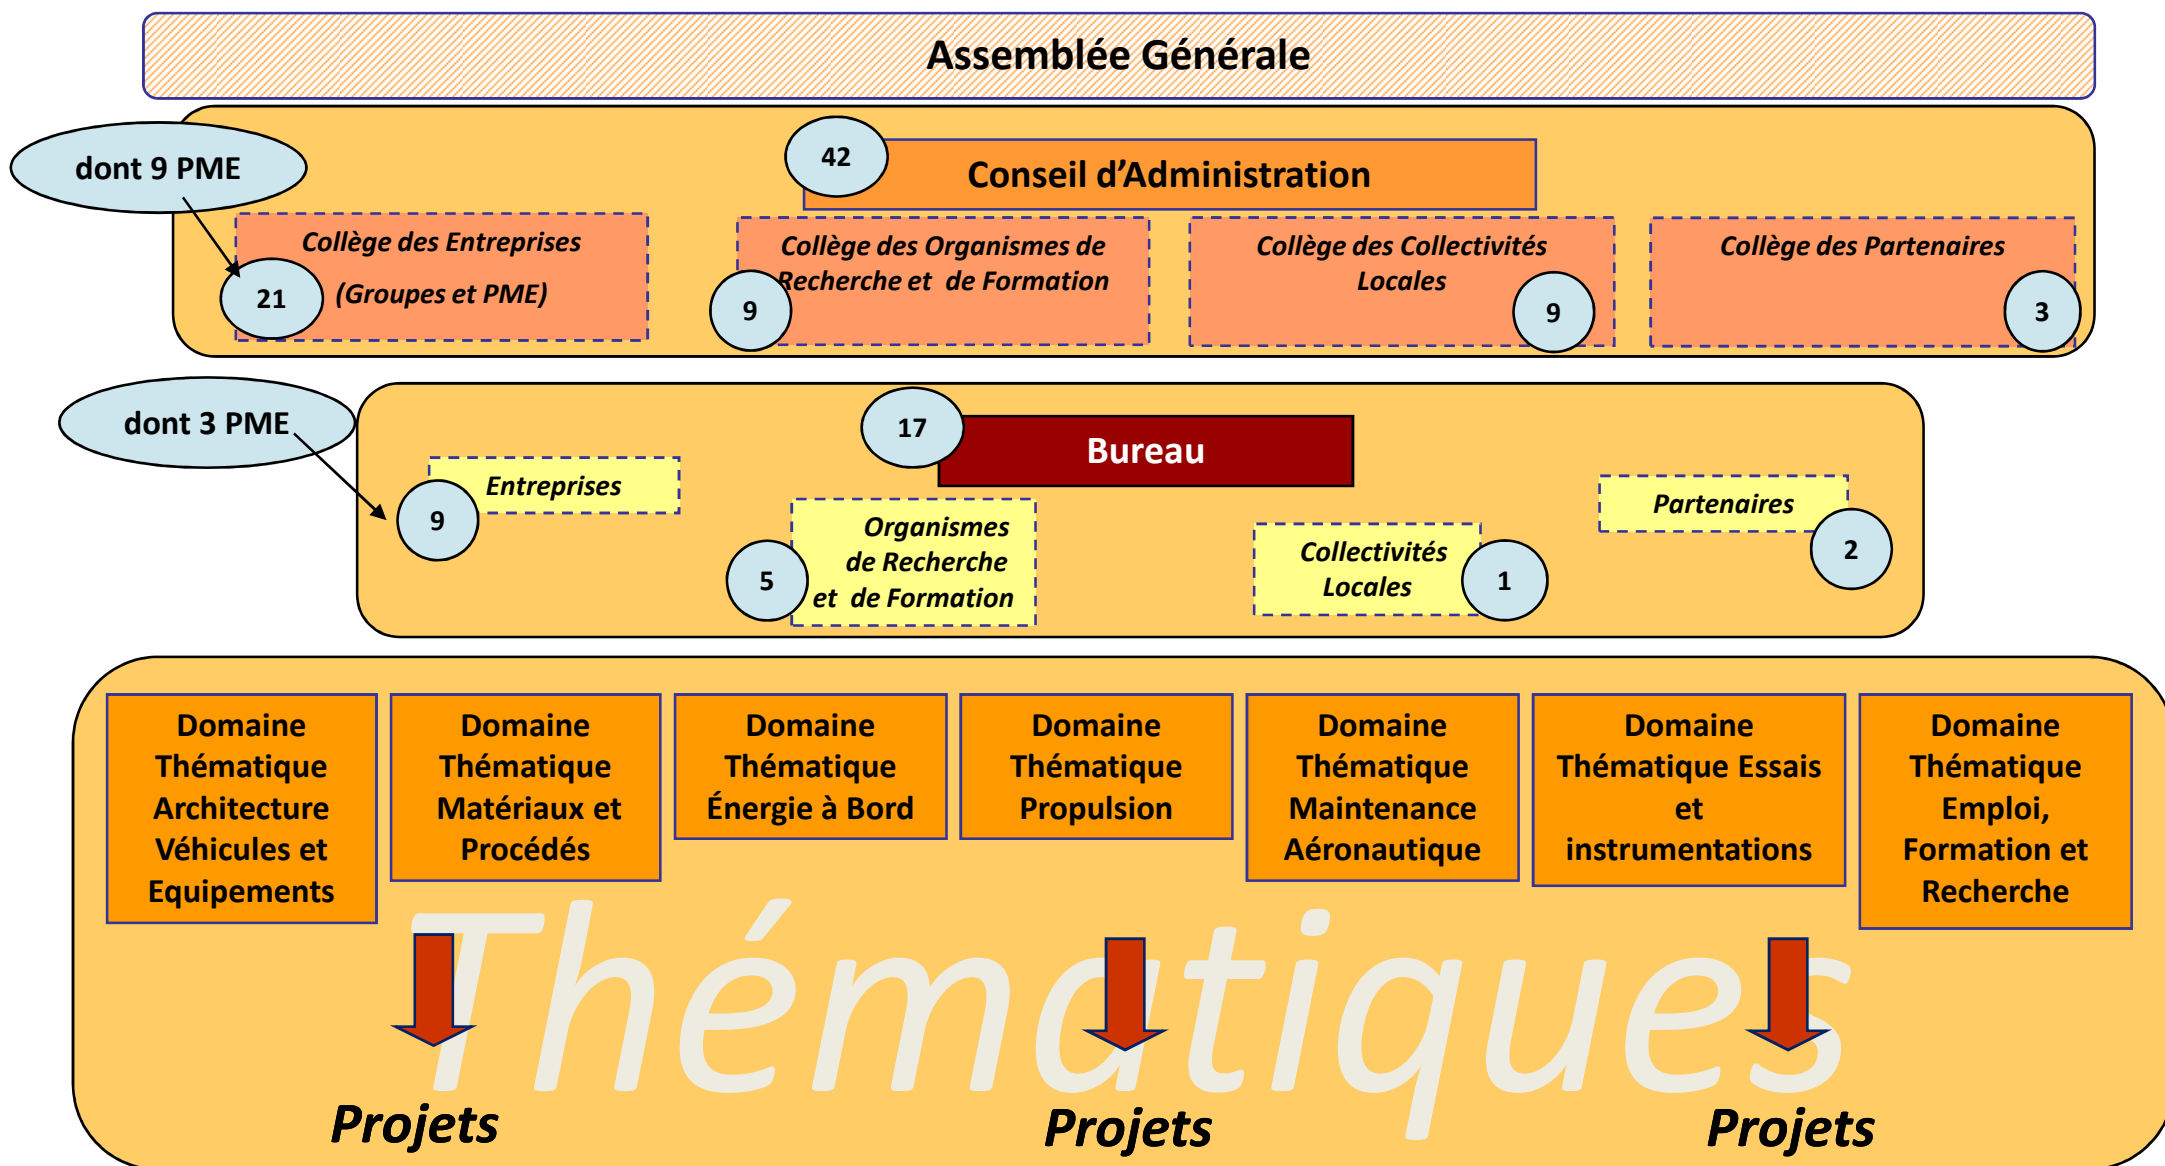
Assemblée Générale

dont 9 PME

42

Conseil d'Administration

Collège des Entreprises

21 (Groupes et PME)

Collège des Organismes de Recherche et de Formation

9

Collège des Collectivités Locales

9

Collège des Partenaires

3

dont 3 PME

17

Bureau

Entreprises

9

Organismes de Recherche et de Formation

5

Collectivités Locales

1

Partenaires

2

Domaine Thématique Architecture Véhicules et Equipements

Domaine Thématique Matériaux et Procédés

Domaine Thématique Énergie à Bord

Domaine Thématique Propulsion

Domaine Thématique Maintenance Aéronautique

Domaine Thématique Essais et instrumentations

Domaine Thématique Emploi, Formation et Recherche

Thématiques

Projets

Projets

Projets